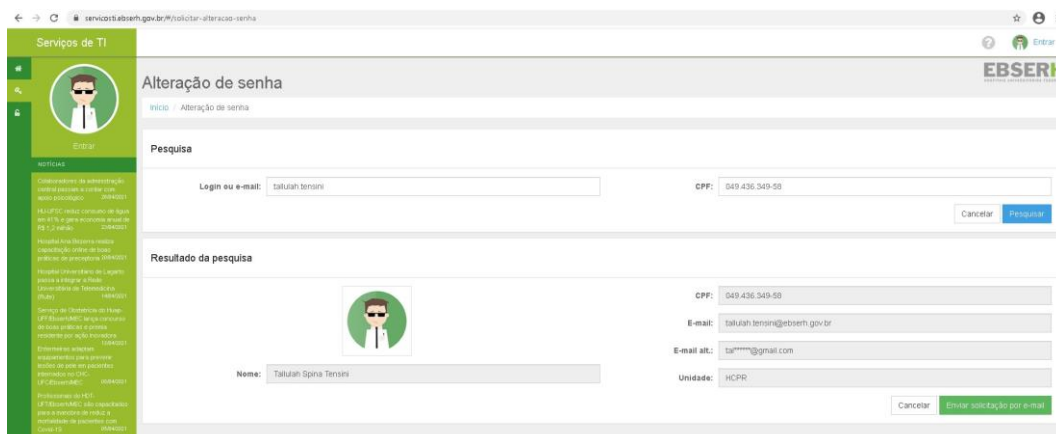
servicosti.ebserh.gov.br/#/solicitar-alteracao-senha

Serviços de TI

Entrar

NOTÍCIAS

Colaboradores da administração central passam a contar com apoio psicológico 29/04/2021

HU-UFSC reduz consumo de água em 41% e gera economia anual de R$ 1,2 milhão 22/04/2021

Hospital Ana Bezerra realiza capacitação online de boas práticas de preceptoria 20/04/2021

Hospital Universitário de Lagarto passa a integrar a Rede Universitária de Telemedicina (Rute) 19/04/2021

Serviço de Obstetrícia do Huap-UFF/Ebserh/MEC lança concurso de boas práticas e premia residente por ação inovadora 15/04/2021

Enfermeiros adaptam equipamentos para prevenir lesões de pele em pacientes internados no CHC-UFC/Ebserh/MEC 09/04/2021

Profissionais do HDT-UFT/Ebserh/MEC são capacitados para a inovação de reduzir a mortalidade de pacientes com Covid-19 09/04/2021

Entrar

Alteração de senha

EBSER

Início / Alteração de senha

Pesquisa

Login ou e-mail: tallulah.tensini

CPF: 049.436.349-58

Cancelar Pesquisar

Resultado da pesquisa

Nome: Tallulah Spina Tensini

CPF: 049.436.349-58

E-mail: tallulah.tensini@ebserh.gov.br

E-mail alt.: tal******@gmail.com

Unidade: HCPR

Cancelar Enviar solicitação por e-mail